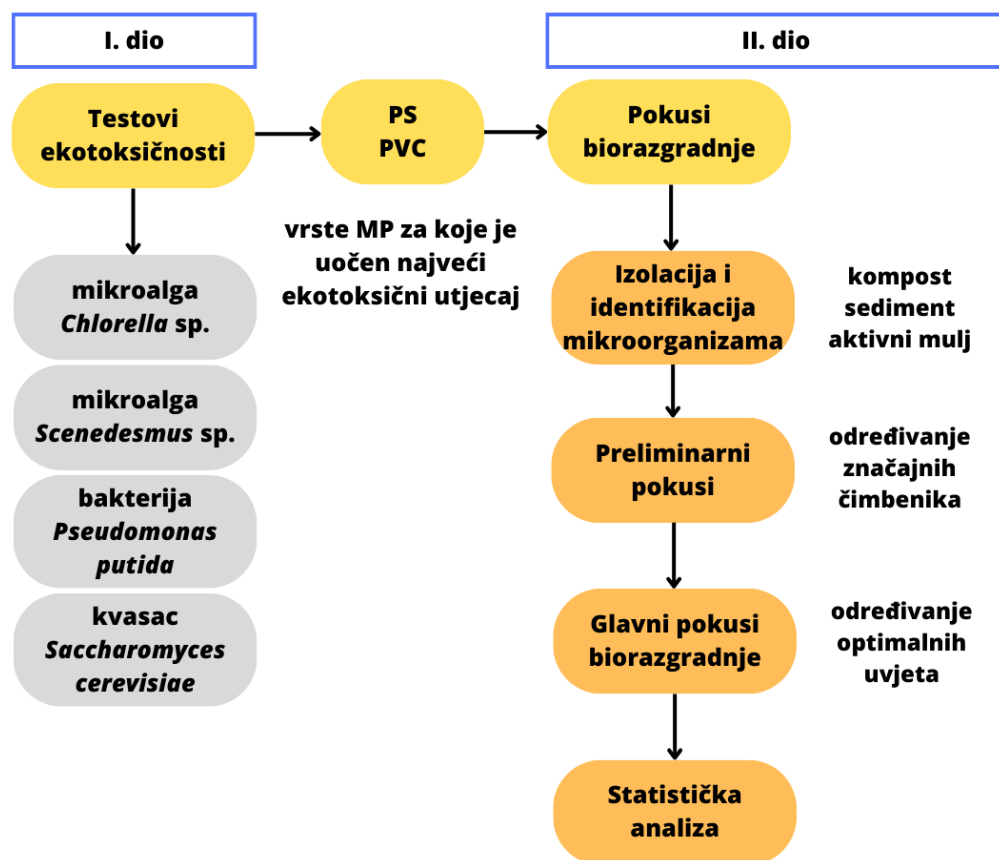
I. dio

II. dio

Testovi ekotoksičnosti

PS
PVC

vrste MP za koje je uočen najveći ekotoksični utjecaj

Pokusi biorazgradnje

mikroalga *Chlorella* sp.

mikroalga *Scenedesmus* sp.

bakterija *Pseudomonas putida*

kvasac *Saccharomyces cerevisiae*

Izolacija i identifikacija mikroorganizama

kompost
sediment
aktivni mulj

Preliminarni pokusi

određivanje značajnih čimbenika

Glavni pokusi biorazgradnje

određivanje optimalnih uvjeta

Statistička analiza